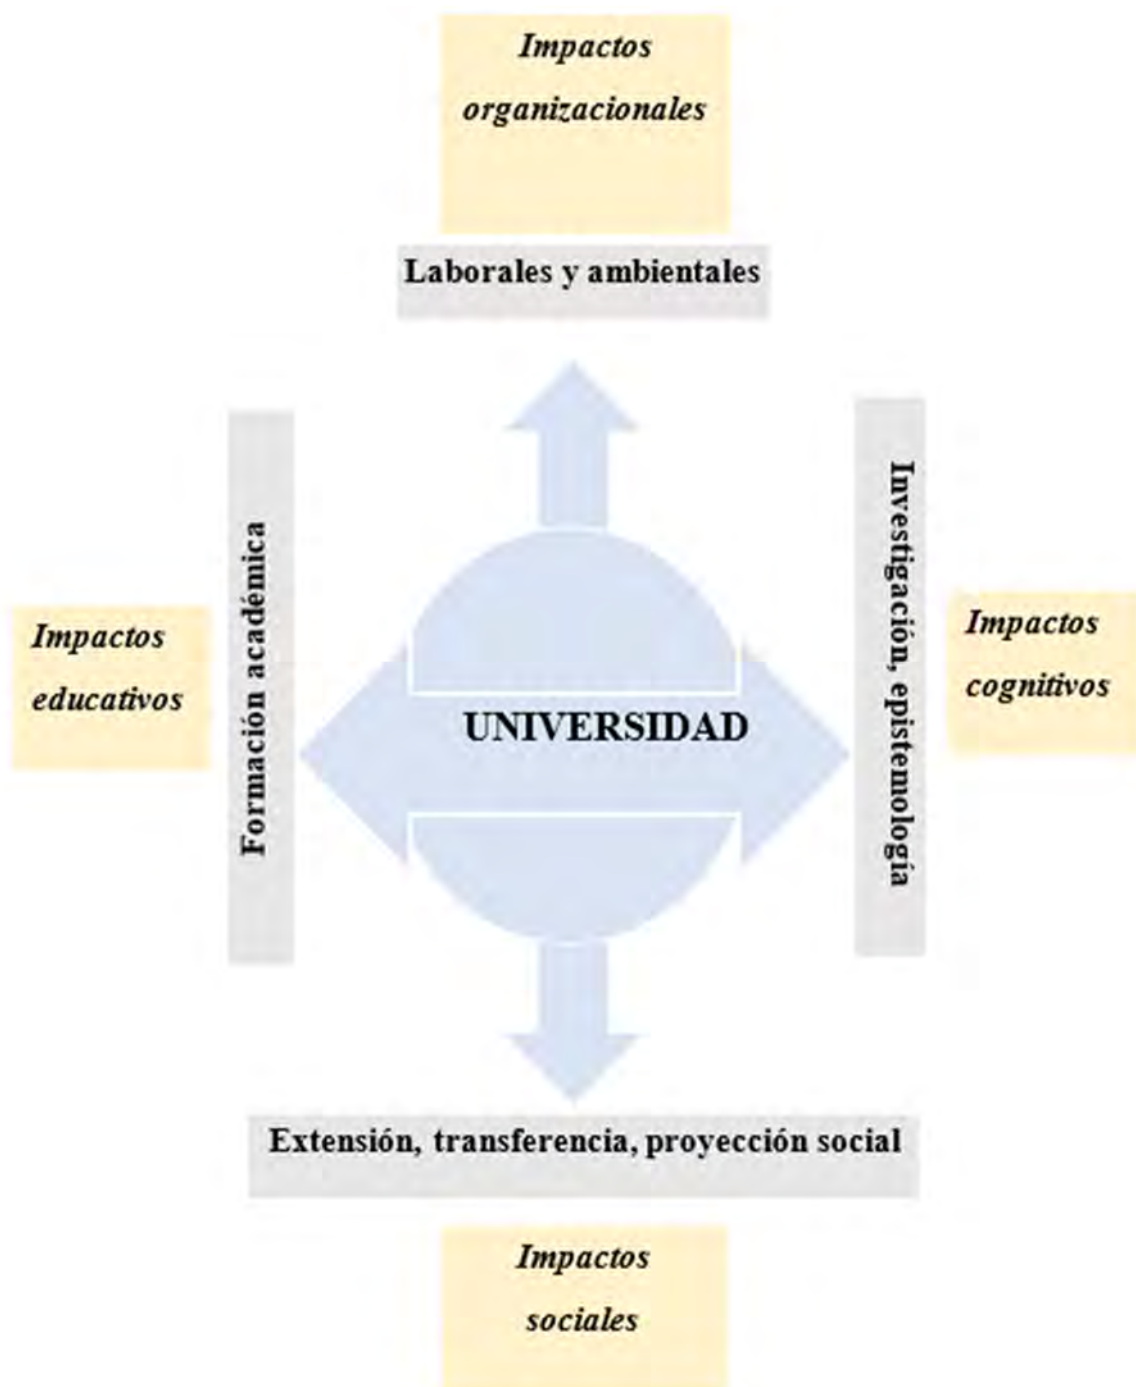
Impactos organizacionales

Laborales y ambientales

Formación académica

Impactos educativos

UNIVERSIDAD

Investigación, epistemología

Impactos cognitivos

Extensión, transferencia, proyección social

Impactos sociales